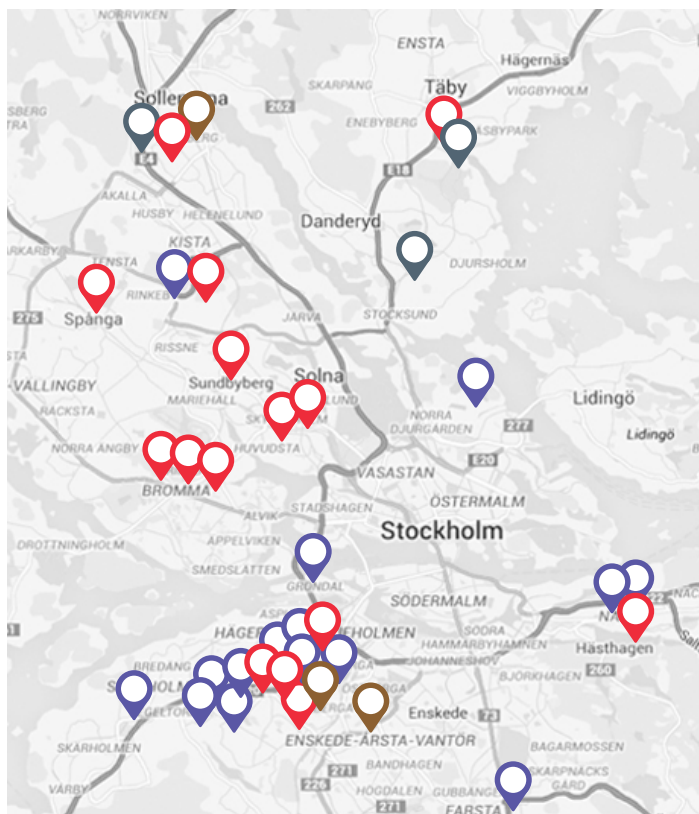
NORRVIKEN
ENSTA
Hägernäs
Täby
Sollentuna
262
SKARPANG
ENEBYBERG
VIGGBYHOLM
ÅSBYPARK
E4
E18
AKALLA
HUSBY
HELENELUND
Danderyd
KISTA
TENSTA
DJURSHOLM
RINKEBY
Spånga
275
STOCKSUND
JARVA
RISSNE
VALLINGBY
Sundbyberg
Solna
MARIEHALL
RACKSTA
Lidingö
NORRA
DJURGÅRDEN
277
Lidingö
NORRA ANGBY
HUVUDSTA
VASASTAN
E20
BROMMA
ÖSTERMALM
STADSHAGEN
ALVIK
Stockholm
APPELVIKEN
DROTTNINGHOLM
SMEDSLATTEN
GRÖNDAL
SÖDERMALM
HÄGERSTEN
HOLMEN
SODRA
HAMMARBYHAMNEN
Hästhagen
JOHANNESHOV
BREDANG
BJÖRKHAGEN
260
Enskede
73
SKÄRHOLMEN
ENSKEDE-ÅRSTA-VANTÖR
BAGARMOSSEN
271
BANDHAGEN
SKARPNÄCKS
VÅRBY
226
HÖGDALEN
271
FARSTA